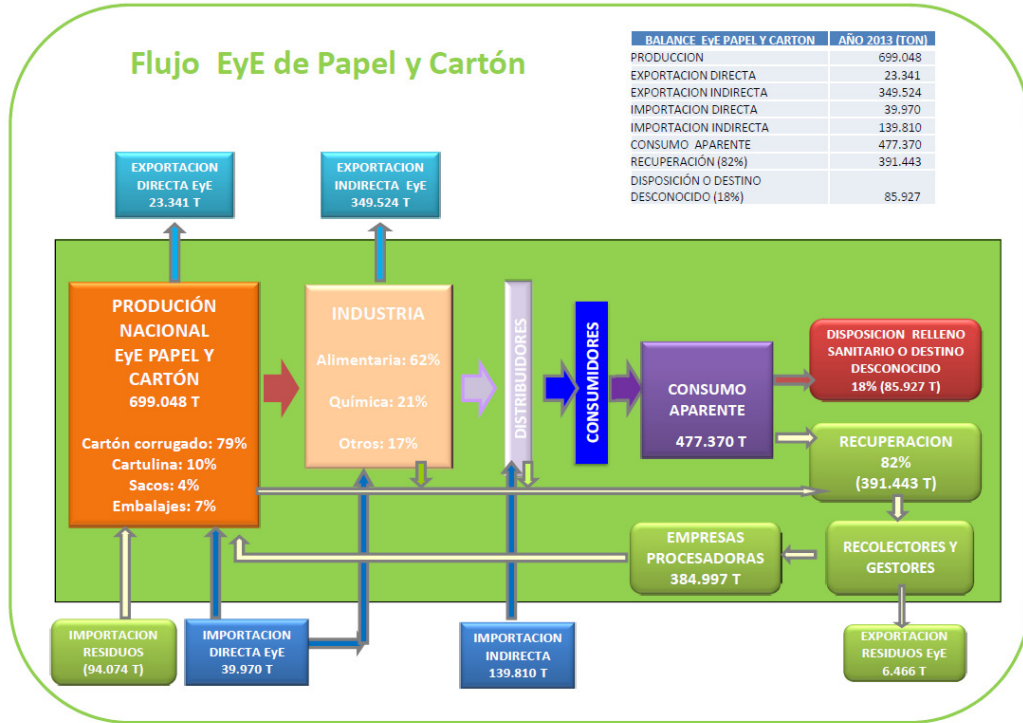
Flujo EyE de Papel y Cartón

| BALANCE EyE PAPEL Y CARTON | AÑO 2013 (TON) |
|---|---|
| PRODUCCION | 699.048 |
| EXPORTACION DIRECTA | 23.341 |
| EXPORTACION INDIRECTA | 349.524 |
| IMPORTACION DIRECTA | 39.970 |
| IMPORTACION INDIRECTA | 139.810 |
| CONSUMO APARENTE | 477.370 |
| RECUPERACIÓN (82%) | 391.443 |
| DISPOSICIÓN O DESTINO DESCONOCIDO (18%) | 85.927 |

EXPORTACION DIRECTA EyE 23.341 T

EXPORTACION INDIRECTA EyE 349.524 T

PRODUCIÓN NACIONAL EyE PAPEL Y CARTÓN 699.048 T

Cartón corrugado: 79%
Cartulina: 10%
Sacos: 4%
Embalajes: 7%

INDUSTRIA

Alimentaria: 62%

Química: 21%

Otros: 17%

DISTRIBUIDORES

CONSUMIDORES

CONSUMO APARENTE

477.370 T

DISPOSICION RELLENO SANITARIO O DESTINO DESCONOCIDO 18% (85.927 T)

RECUPERACION 82% (391.443 T)

EMPRESAS PROCESADORAS 384.997 T

RECOLECTORES Y GESTORES

IMPORTACION RESIDUOS (94.074 T)

IMPORTACION DIRECTA EyE 39.970 T

IMPORTACION INDIRECTA 139.810 T

EXPORTACION RESIDUOS EyE 6.466 T